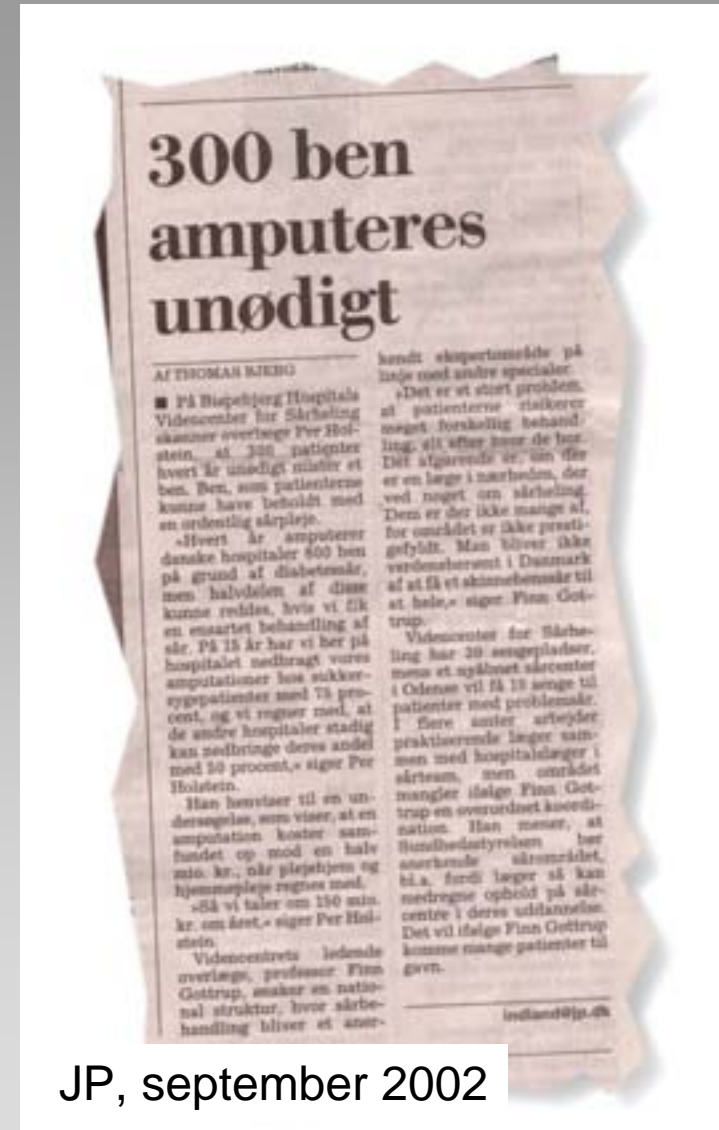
300 ben amputeres unødigt

Af THOMAS BJERG

■ På Bispebjerg Hospitals Videncenter for Sårheling skønner overlæge Per Holstein, at 300 patienter hvert år unødigt mister et ben. Ben, som patienterne kunne have beholdt med en ordentlig sårpleje.

»Hvert år amputerer danske hospitaler 600 ben på grund af diabetessår, men halvdelen af disse kunne reddes, hvis vi fik en ensartet behandling af sår. På 25 år har vi her på hospitalet nedbragt vores amputationer hos sukkersygepatienter med 75 procent, og vi regner med, at de andre hospitaler stadig kan nedbringe deres andel med 50 procent,« siger Per Holstein.

Han henviser til en undersøgelse, som viser, at en amputation koster samfundet op mod en halv mio. kr., når plejehjem og hjemmepleje regnes med.

»Så vi taler om 150 mio. kr. om året,« siger Per Holstein.

Videncentrets ledende overlæge, professor Finn Gottrup, ønsker en national struktur, hvor sårbehandling bliver et anerkendt ekspertområde på linje med andre specialer.

»Det er et stort problem, at patienterne risikerer meget forskellig behandling, alt efter hvor de bor. Det afgørende er, om der er en læge i nærheden, der ved noget om sårheling. Dem er der ikke mange af, for området er ikke prestigefyldt. Man bliver ikke verdensberømt i Danmark af at få et skinnebenssår til at hele,« siger Finn Gottrup.

Videncenter for Sårheling har 20 sengepladser, mens et nyåbnet sårcenter i Odense vil få 15 senge til patienter med problemsår. I flere amter arbejder praktiserende læger sammen med hospitalslæger i sårteam, men området mangler ifølge Finn Gottrup en overordnet koordination. Han mener, at Sundhedsstyrelsen bør anerkende sårområdet, bl.a. fordi læger så kan medregne ophold på sårcentre i deres uddannelse. Det vil ifølge Finn Gottrup komme mange patienter til gavn.

indland@jp.dk

JP, september 2002